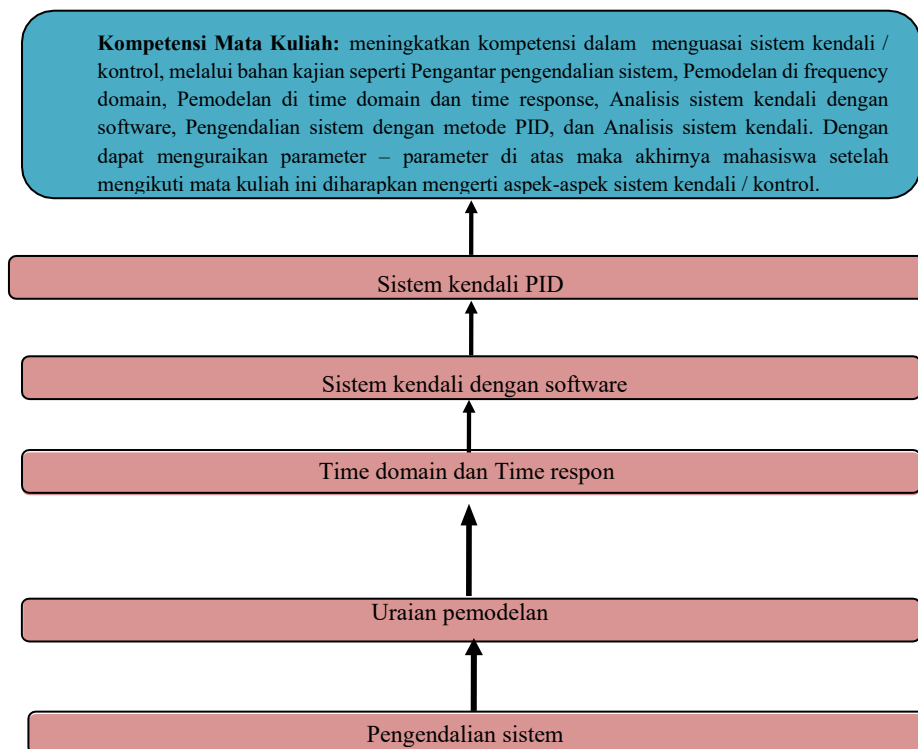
**Kompetensi Mata Kuliah:** meningkatkan kompetensi dalam menguasai sistem kendali / kontrol, melalui bahan kajian seperti Pengantar pengendalian sistem, Pemodelan di frequency domain, Pemodelan di time domain dan time response, Analisis sistem kendali dengan software, Pengendalian sistem dengan metode PID, dan Analisis sistem kendali. Dengan dapat menguraikan parameter – parameter di atas maka akhirnya mahasiswa setelah mengikuti mata kuliah ini diharapkan mengerti aspek-aspek sistem kendali / kontrol.

Sistem kendali PID

Sistem kendali dengan software

Time domain dan Time respon

Uraian pemodelan

Pengendalian sistem